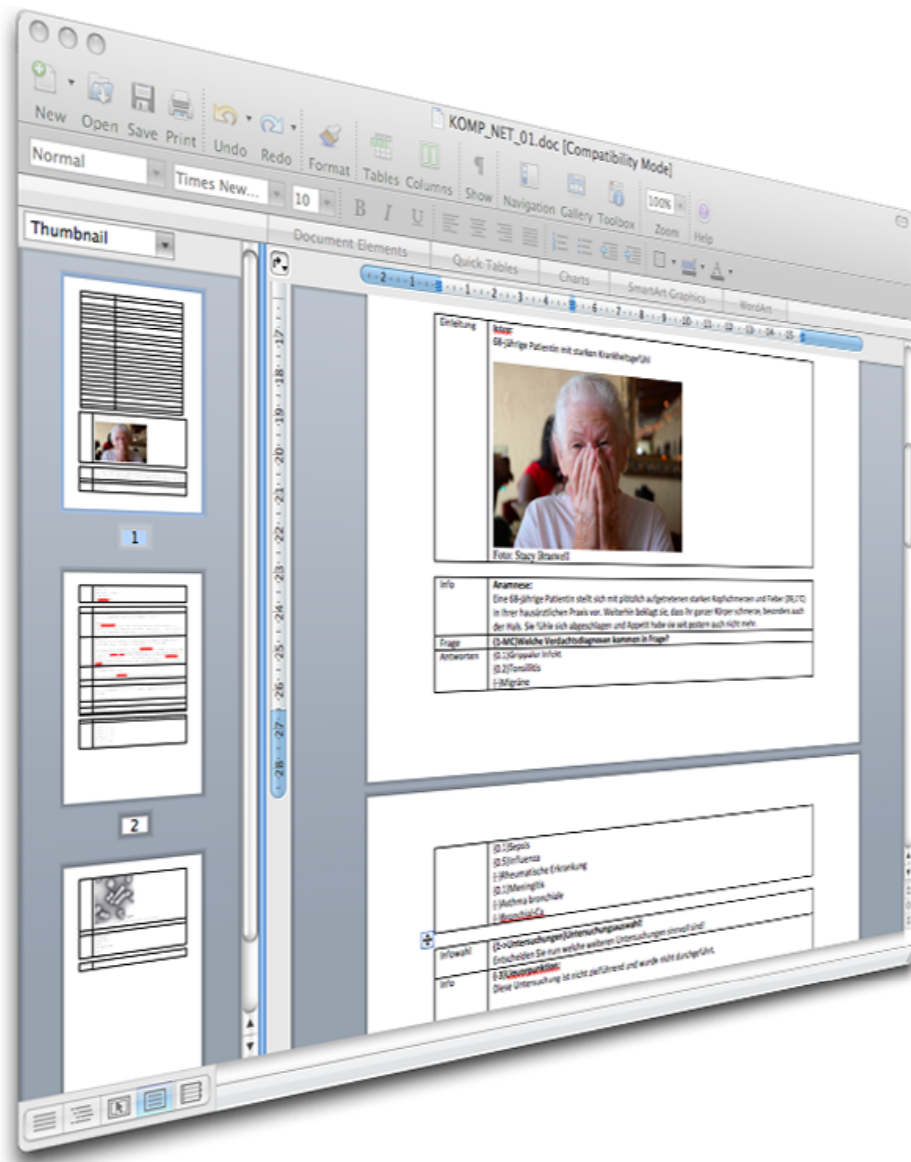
KOMP_NET_01.doc [Compatibility Mode]

New Open Save Print Undo Redo Format Tables Columns Show Navigation Gallery Toolbox Zoom Help

Normal Times New... 10 100%

Document Elements Quick Tables Charts SmartArt Graphics WordArt

Thumbnail

1

2

| Einleitung | Istzer<br>68-jährige Patientin mit starken Krankheitsgefühl<br><br>Foto: Stacy Brarwell |
|---|---|

| Info | Anamnese:<br>Eine 68-jährige Patientin stellt sich mit plötzlich aufgetretenen starken Kopfschmerzen und Fieber (39,1°C) in ihrer hausärztlichen Praxis vor. Weiterhin beklagt sie, dass ihr ganzer Körper schmerze, besonders auch der Hals. Sie fühle sich abgeschlagen und Appetit habe sie seit gestern auch nicht mehr. |
|---|---|
| Frage | (1-MC)Welche Verdachtsdiagnosen kommen in Frage? |
| Antworten | (0,1)Grippaler Infekt<br>(0,2)Tonsillitis<br>(-)Migräne |

| | (0,1)Sepsis<br>(0,5)Influenza<br>(-)Rheumatische Erkrankung<br>(0,1)Meningitis<br>(-)Asthma bronchiale<br>(-)Bronchial-Ca |
|---|---|
| Infowahl | (1-∞Untersuchungen)Untersuchungsauswahl<br>Entscheiden Sie nun welche weiteren Untersuchungen sinnvoll sind! |
| Info | (-1)Leberpunktion<br>Diese Untersuchung ist nicht zielführend und wurde nicht durchgeführt. |